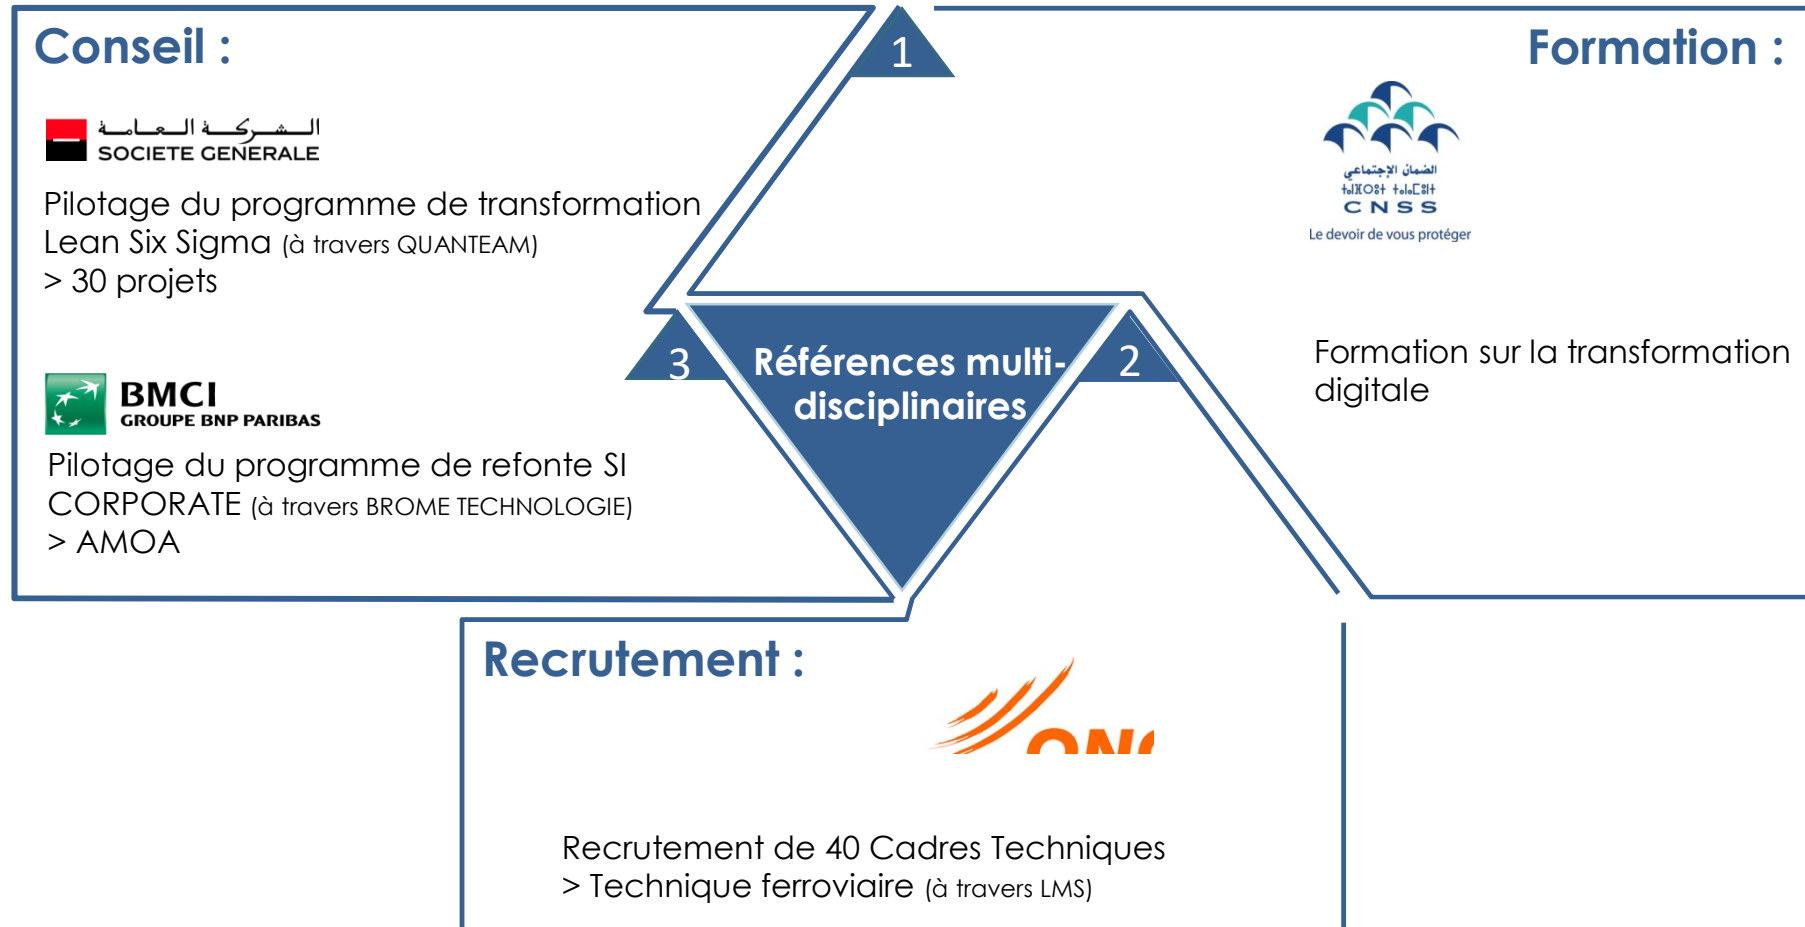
Conseil :

الشركة العامة
SOCIETE GENERALE

Pilotage du programme de transformation Lean Six Sigma (à travers QUANTEAM)
> 30 projets

BMCI
GROUPE BNP PARIBAS

Pilotage du programme de refonte SI CORPORATE (à travers BROME TECHNOLOGIE)
> AMOA

1

3

Références multi-disciplinaires

2

Formation :

الضمان الإجتماعي
CNSS
Le devoir de vous protéger

Formation sur la transformation digitale

Recrutement :

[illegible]

Recrutement de 40 Cadres Techniques
> Technique ferroviaire (à travers LMS)